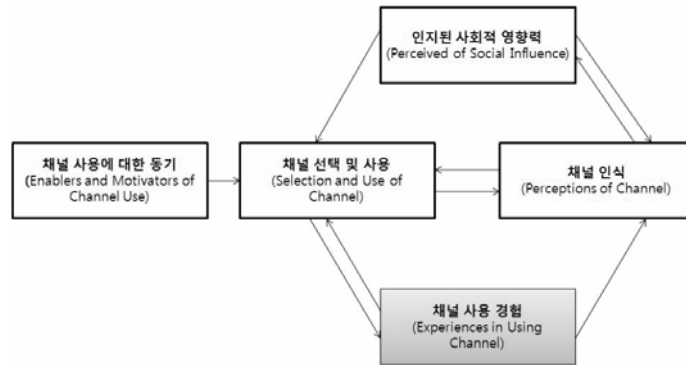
인지된 사회적 영향력
(Perceived of Social Influence)

채널 사용에 대한 동기
(Enablers and Motivators of Channel Use)

채널 선택 및 사용
(Selection and Use of Channel)

채널 인식
(Perceptions of Channel)

채널 사용 경험
(Experiences in Using Channel)